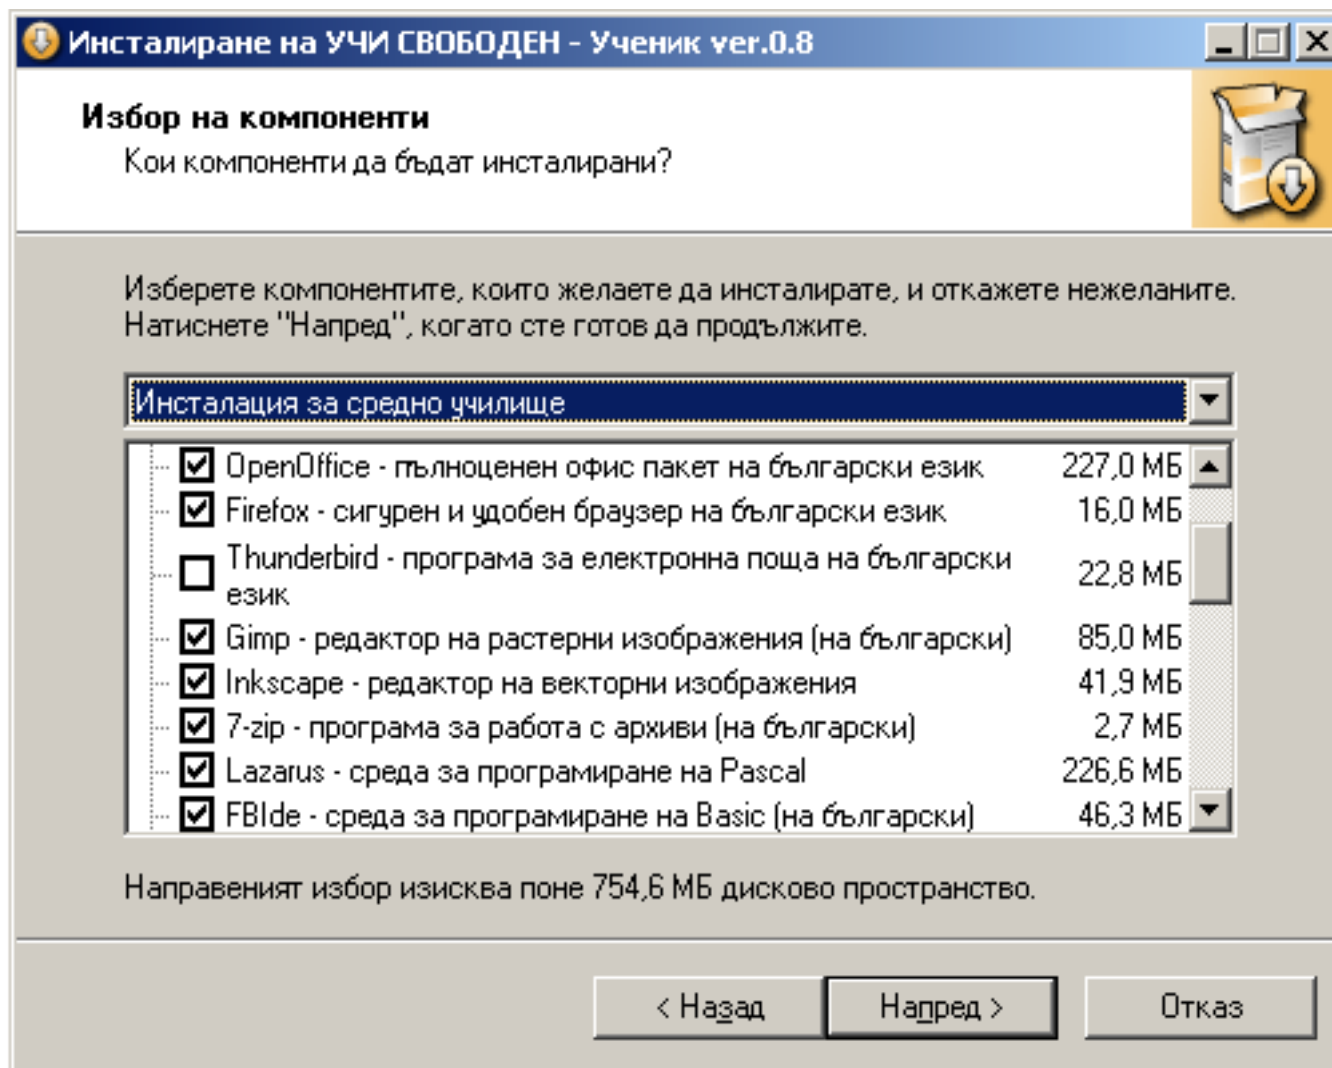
Инсталиране на УЧИ СВОБОДЕН - Ученик ver.0.8

Избор на компоненти
Кои компоненти да бъдат инсталирани?

Изберете компонентите, които желаете да инсталирате, и откажете нежеланите. Натиснете "Напред", когато сте готов да продължите.

Инсталация за средно училище

| | | |
|---|---|---|
| ☑ | OpenOffice - пълноценен офис пакет на български език | 227,0 МБ |
| ☑ | Firefox - сигурен и удобен браузер на български език | 16,0 МБ |
| ☐ | Thunderbird - програма за електронна поща на български език | 22,8 МБ |
| ☑ | Gimp - редактор на растерни изображения (на български) | 85,0 МБ |
| ☑ | Inkscape - редактор на векторни изображения | 41,9 МБ |
| ☑ | 7-zip - програма за работа с архиви (на български) | 2,7 МБ |
| ☑ | Lazarus - среда за програмиране на Pascal | 226,6 МБ |
| ☑ | FBIde - среда за програмиране на Basic (на български) | 46,3 МБ |

Направеният избор изисква поне 754,6 МБ дисково пространство.

< Назад
Напред >
Отказ